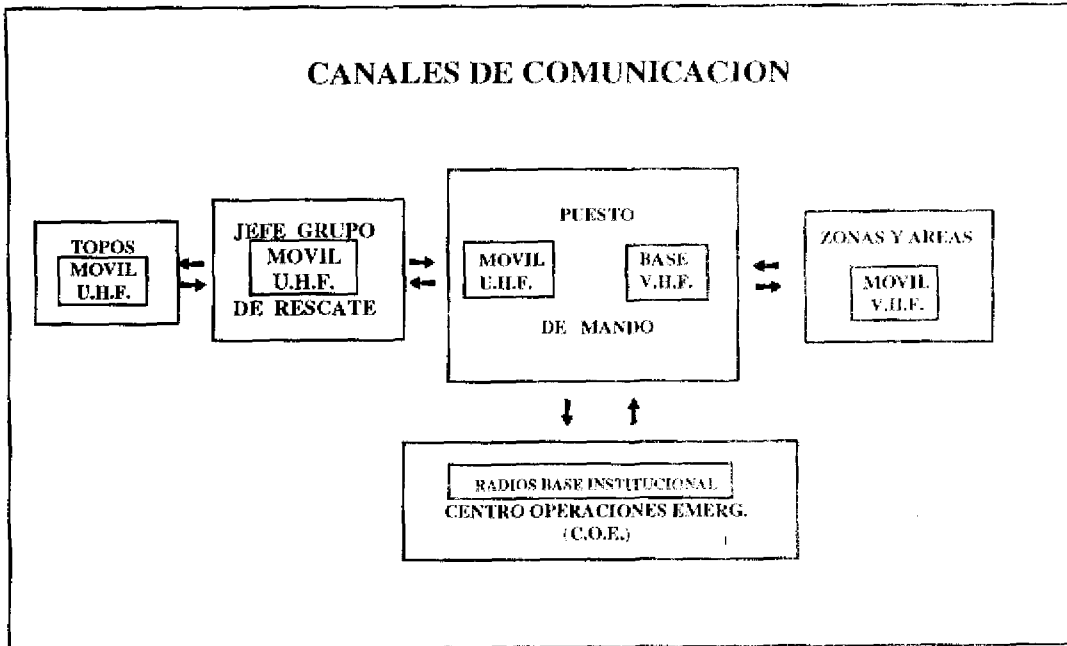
CANALES DE COMUNICACION

TOPOS
MOVIL
U.H.F.

JEFE GRUPO
MOVIL
U.H.F.
DE RESCATE

PUESTO
MOVIL
U.H.F.
BASE
V.H.F.
DE MANDO

ZONAS Y AREAS
MOVIL
V.H.F.

RADIOS BASE INSTITUCIONAL
CENTRO OPERACIONES EMERG.
(C.O.E.)